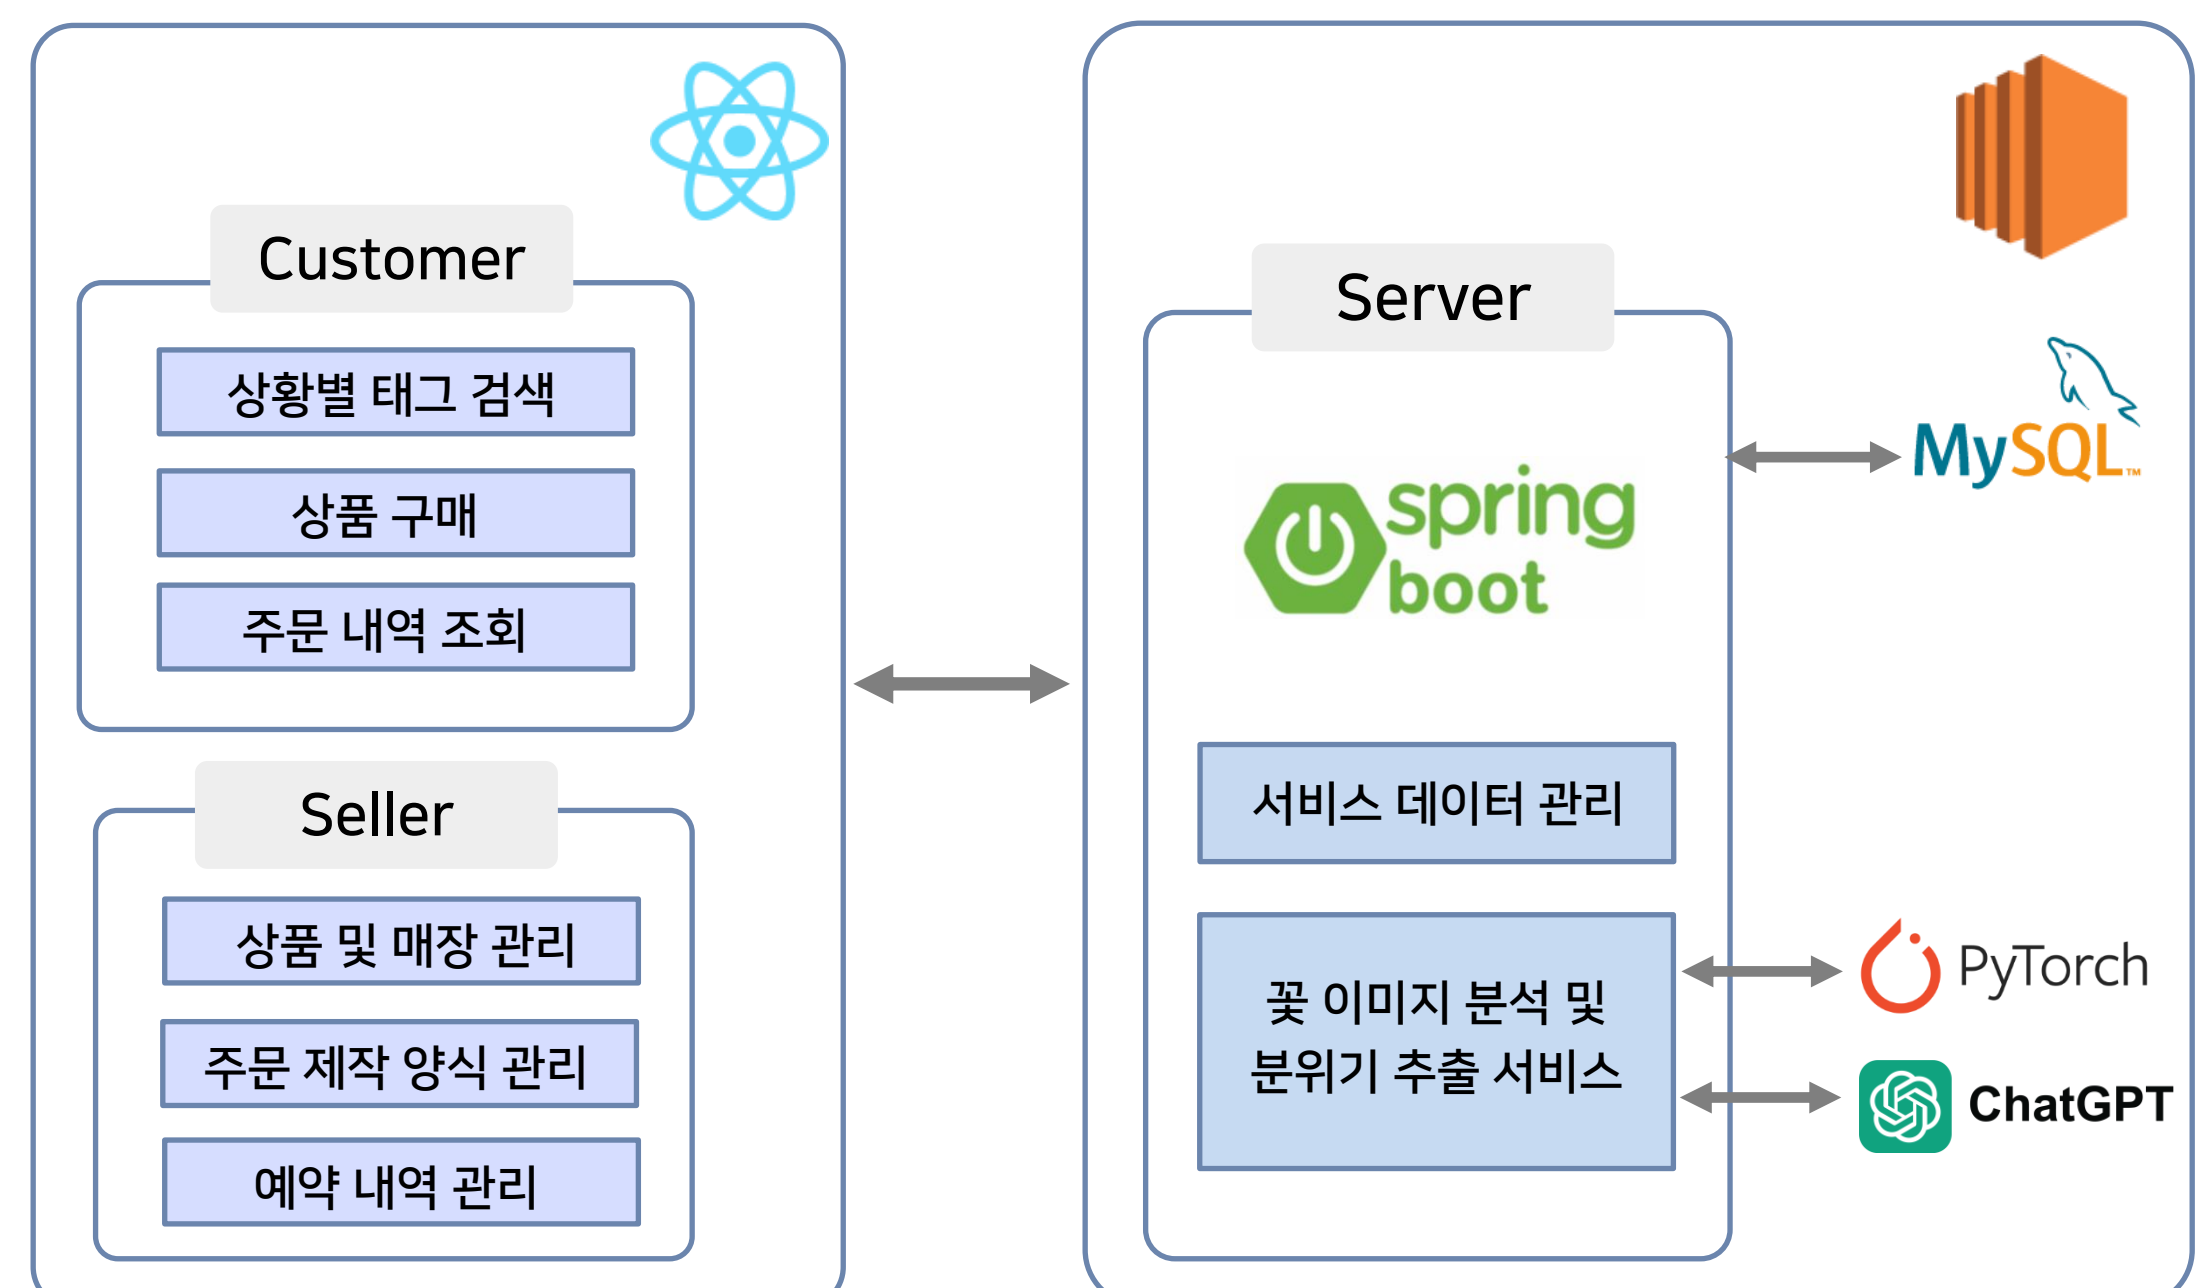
Customer

상황별 태그 검색

상품 구매

주문 내역 조회

Seller

상품 및 매장 관리

주문 제작 양식 관리

예약 내역 관리

Server

spring boot

MySQL

서비스 데이터 관리

꽃 이미지 분석 및 분위기 추출 서비스

PyTorch

ChatGPT